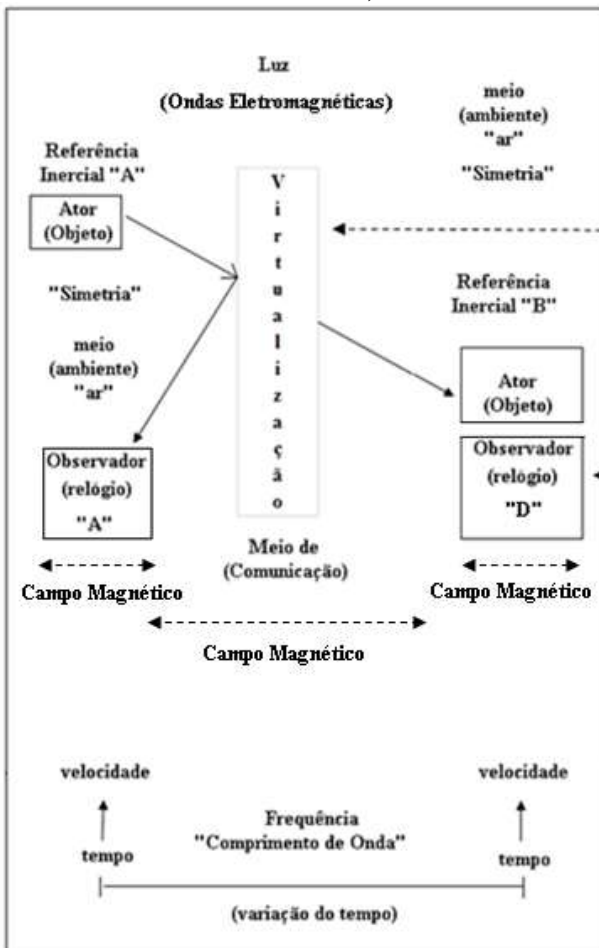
Luz

(Ondas Eletromagnéticas)

meio (ambiente) "ar"

"Simetria"

Referência Inercial "A"

Ator (Objeto)

V i r t u a l i z a ç ã o

"Simetria"

meio (ambiente) "ar"

Referência Inercial "B"

Ator (Objeto)

Observador (relógio) "A"

Observador (relógio) "D"

Meio de (Comunicação)

Campo Magnético

Campo Magnético

Campo Magnético

velocidade

velocidade

Frequência "Comprimento de Onda"

tempo

tempo

(variação do tempo)